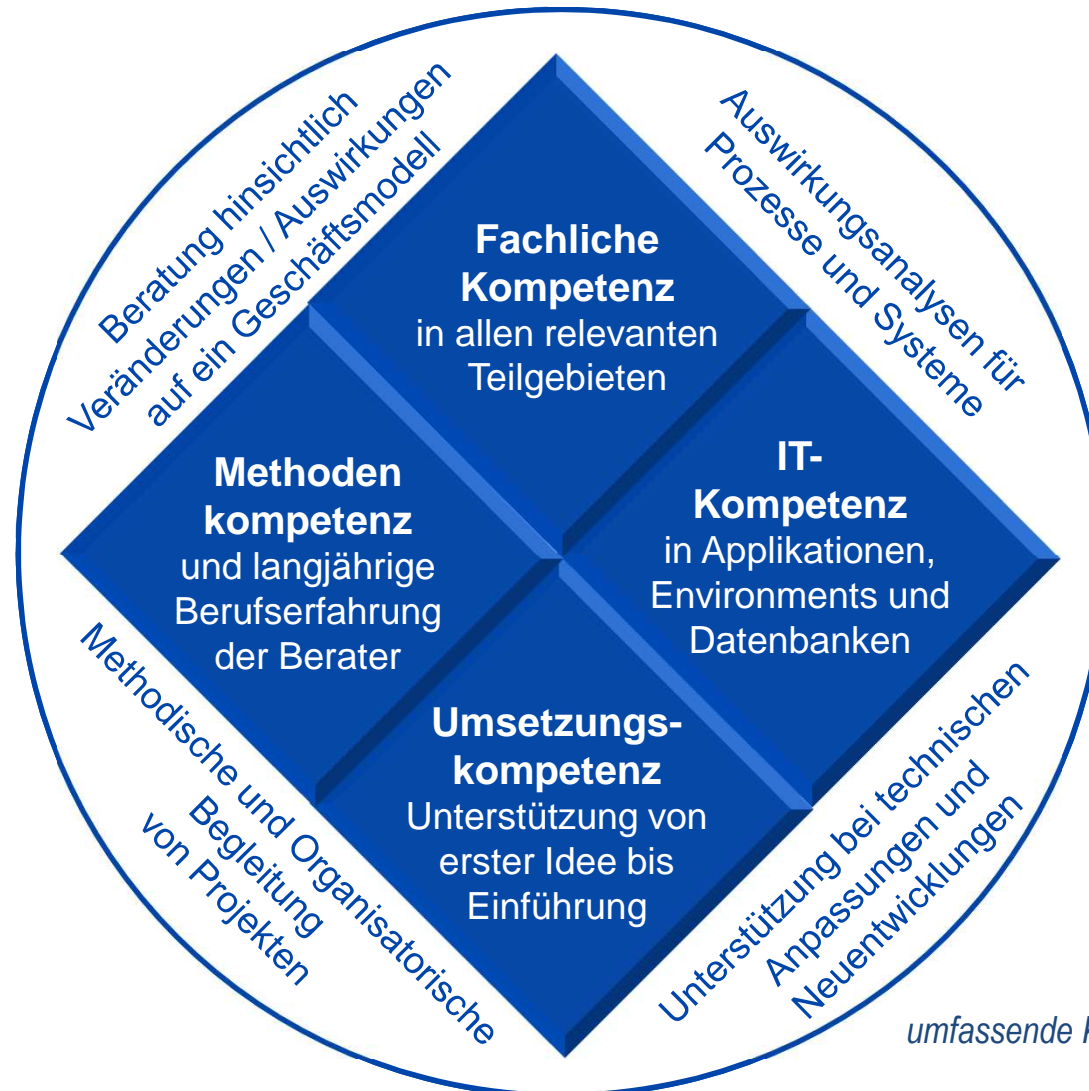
Beratung hinsichtlich Veränderungen / Auswirkungen auf ein Geschäftsmodell

Auswirkungsanalysen für Prozesse und Systeme

**Fachliche Kompetenz**
in allen relevanten Teilgebieten

**Methoden kompetenz**
und langjährige Berufserfahrung der Berater

**IT-Kompetenz**
in Applikationen, Environments und Datenbanken

**Umsetzungs-kompetenz**
Unterstützung von erster Idee bis Einführung

Methodische und Organisatorische Begleitung von Projekten

Unterstützung bei technischen Anpassungen und Neuentwicklungen

umfassende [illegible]